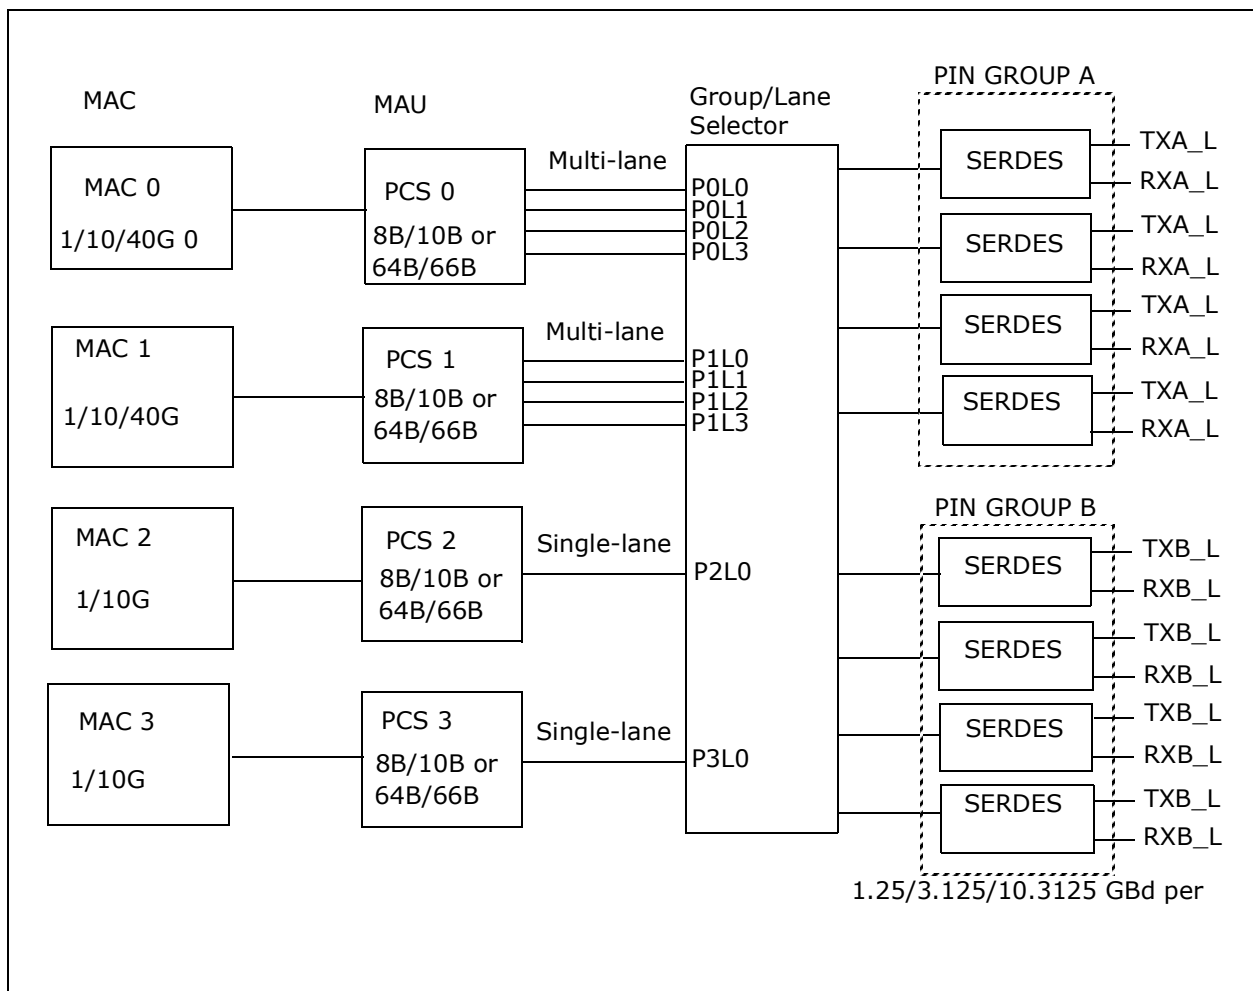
MAC

MAU

Group/Lane Selector

PIN GROUP A

MAC 0
1/10/40G 0

PCS 0
8B/10B or 64B/66B

Multi-lane

P0L0
P0L1
P0L2
P0L3

SERDES
TXA_L
RXA_L

SERDES
TXA_L
RXA_L

SERDES
TXA_L
RXA_L

SERDES
TXA_L
RXA_L

MAC 1
1/10/40G

PCS 1
8B/10B or 64B/66B

Multi-lane

P1L0
P1L1
P1L2
P1L3

PIN GROUP B

MAC 2
1/10G

PCS 2
8B/10B or 64B/66B

Single-lane

P2L0

SERDES
TXB_L
RXB_L

SERDES
TXB_L
RXB_L

SERDES
TXB_L
RXB_L

SERDES
TXB_L
RXB_L

MAC 3
1/10G

PCS 3
8B/10B or 64B/66B

Single-lane

P3L0

1.25/3.125/10.3125 GBd per